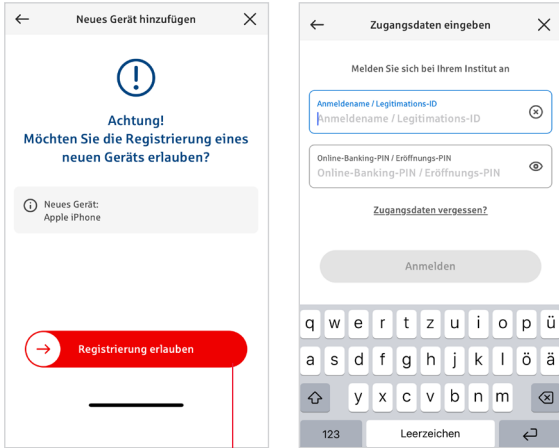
←  Neues Gerät hinzufügen  ✕

!

Achtung!
Möchten Sie die Registrierung eines neuen Geräts erlauben?

ⓘ Neues Gerät:
Apple iPhone

→ Registrierung erlauben

←  Zugangsdaten eingeben  ✕

Melden Sie sich bei Ihrem Institut an

Anmeldename / Legitimations-ID
Anmeldename / Legitimations-ID

Online-Banking-PIN / Eröffnungs-PIN
Online-Banking-PIN / Eröffnungs-PIN

Zugangsdaten vergessen?

Anmelden

q w e r t z u i o p ü
a s d f g h j k l ö ä
y x c v b n m
123 Leerzeichen